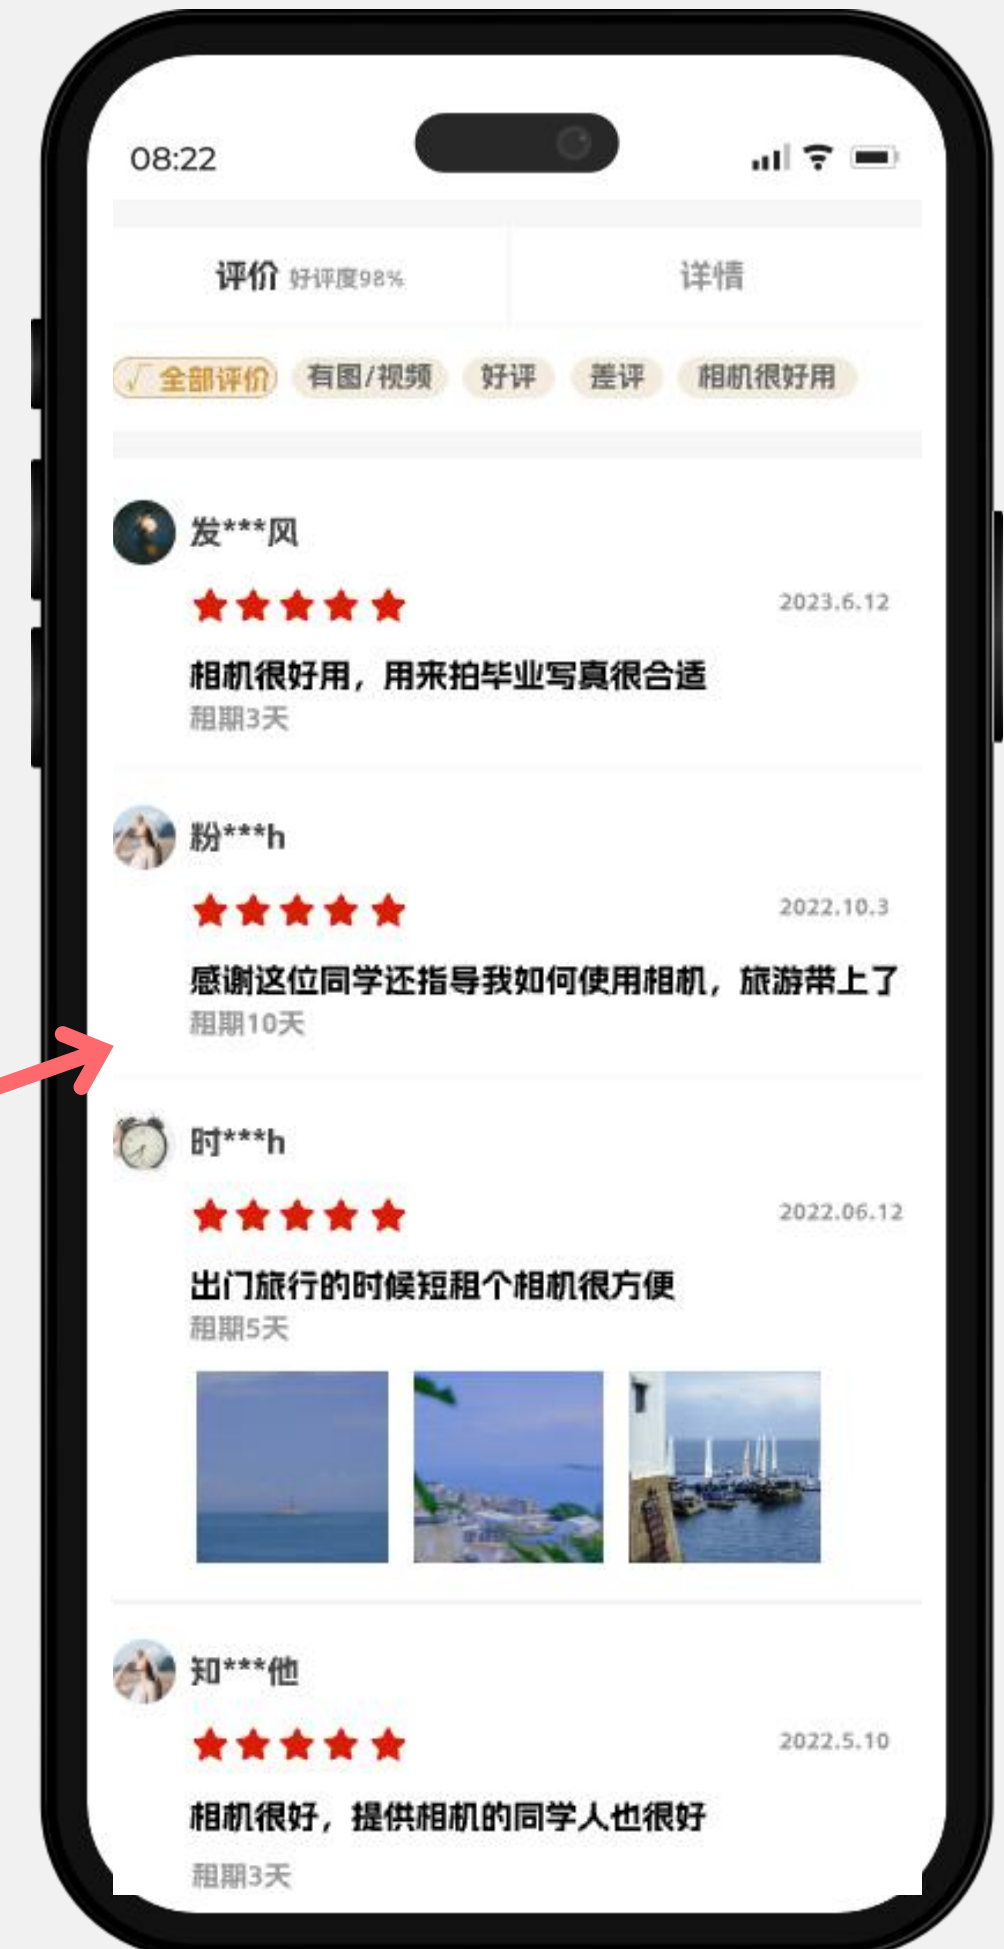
08:22

评价 好评度98%

详情

√ 全部评价

有图/视频

好评

差评

相机很好用

发***风

2023.6.12

相机很好用，用来拍毕业写真很合适

租期3天

粉***h

2022.10.3

感谢这位同学还指导我如何使用相机，旅游带上了

租期10天

时***h

2022.06.12

出门旅行的时候短租个相机很方便

租期5天

知***他

2022.5.10

相机很好，提供相机的同学人也很好

租期3天